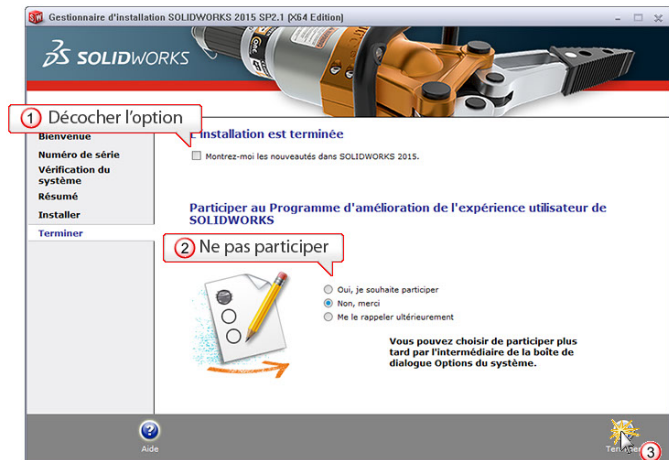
Gestionnaire d'installation SOLIDWORKS 2015 SP2.1 [X64 Edition]

SOLIDWORKS

1 Décocher l'option

Bienvenue
Numéro de série
Vérification du système
Résumé
Installer
Terminer

Installation est terminée

Montrez-moi les nouveautés dans SOLIDWORKS 2015.

Participer au Programme d'amélioration de l'expérience utilisateur de SOLIDWORKS

2 Ne pas participer

Oui, je souhaite participer
Non, merci
Me le rappeler ultérieurement

Vous pouvez choisir de participer plus tard par l'intermédiaire de la boîte de dialogue Options du système.

Aide

Terminer

3